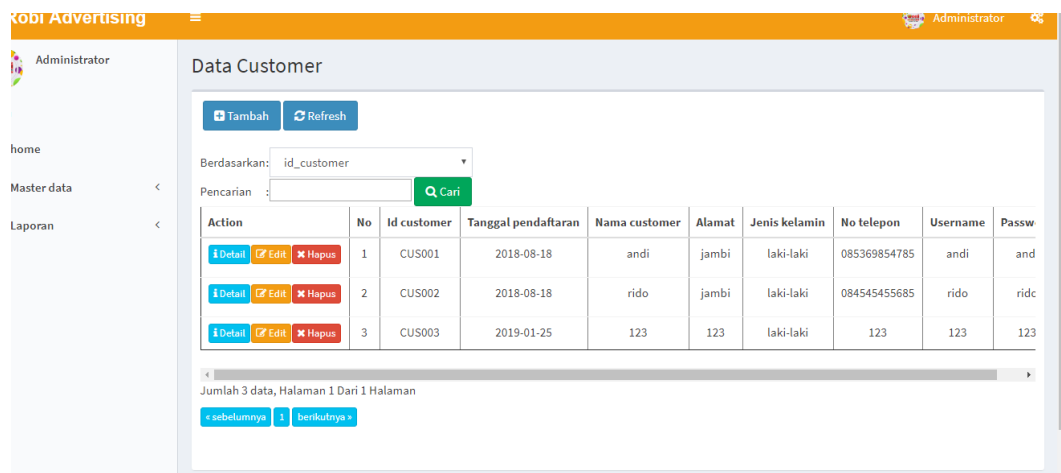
Robi Advertising

Administrator

Administrator

home

Master data

Laporan

Data Customer

Tambah Refresh

Berdasarkan: id_customer

Pencarian :

Cari

| Action | No | Id customer | Tanggal pendaftaran | Nama customer | Alamat | Jenis kelamin | No telepon | Username | Passw |
|---|---|---|---|---|---|---|---|---|---|
| Detail Edit Hapus | 1 | CUS001 | 2018-08-18 | andi | jambi | laki-laki | 085369854785 | andi | and |
| Detail Edit Hapus | 2 | CUS002 | 2018-08-18 | rido | jambi | laki-laki | 084545455685 | rido | ridc |
| Detail Edit Hapus | 3 | CUS003 | 2019-01-25 | 123 | 123 | laki-laki | 123 | 123 | 123 |

Jumlah 3 data, Halaman 1 Dari 1 Halaman

« sebelumnya 1 berikutnya »